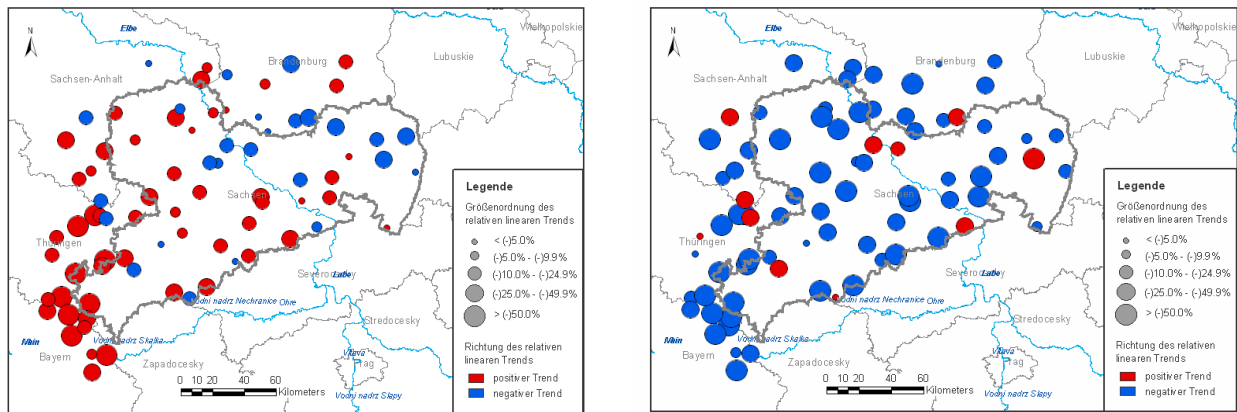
N

Elbe

Wielkopolskie

Brandenburg

Lubuskie

Sachsen-Anhalt

Sachsen

Thüringen

Severocesky

Labe

Vodni nadrz Nechranice Ohre

Main

Vodni nadrz Skalka

Stredocesky

Bayern

Zapadocesky

Vltava

Prag

Vodni nadrz Slapy

0 10 20 40 60 Kilometers

Legende

Größenordnung des relativen linearen Trends

< (-)5.0%

(-)5.0% - (-)9.9%

(-)10.0% - (-)24.9%

(-)25.0% - (-)49.9%

> (-)50.0%

Richtung des relativen linearen Trends

positiver Trend

negativer Trend

N

Elbe

Wielkopolskie

Brandenburg

Lubuskie

Sachsen-Anhalt

Sachsen

Thüringen

Severocesky

Labe

Vodni nadrz Nechranice Ohre

Main

Vodni nadrz Skalka

Stredocesky

Bayern

Zapadocesky

Vltava

Prag

Vodni nadrz Slapy

0 10 20 40 60 Kilometers

Legende

Größenordnung des relativen linearen Trends

< (-)5.0%

(-)5.0% - (-)9.9%

(-)10.0% - (-)24.9%

(-)25.0% - (-)49.9%

> (-)50.0%

Richtung des relativen linearen Trends

positiver Trend

negativer Trend